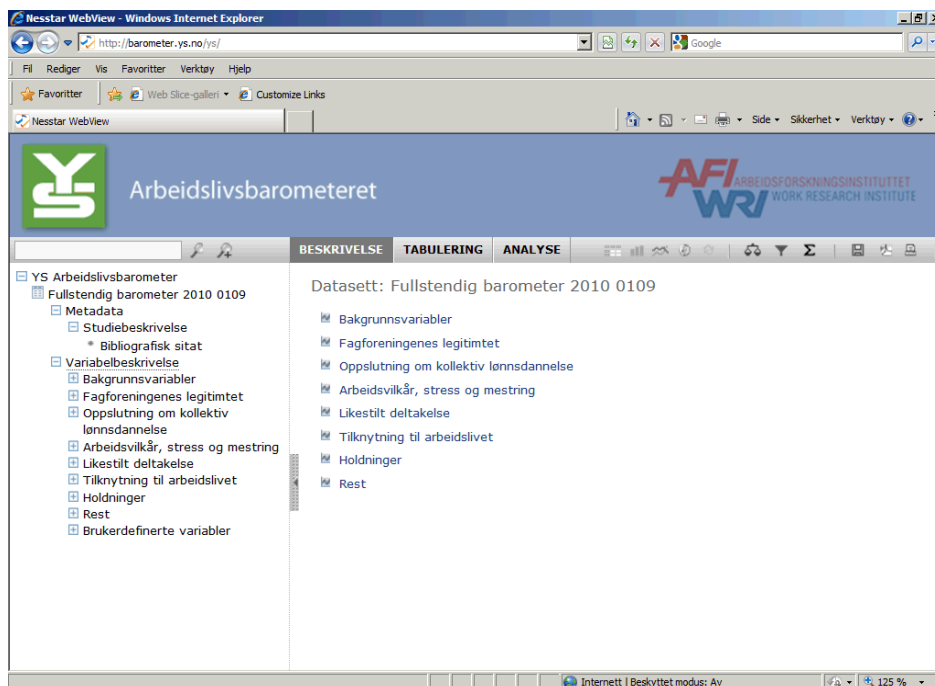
Nesstar WebView - Windows Internet Explorer

http://barometer.ys.no/ys/

Google

Fil Rediger Vis Favoritter Verktøy Hjelp

Favoritter Web Slice-galleri Customize Links

Nesstar WebView

Side Sikkerhet Verktøy

Arbeidslivsbarometeret

AFI ARBEIDSFORSKNINGSINSTITUTTET WRI WORK RESEARCH INSTITUTE

BESKRIVELSE TABULERING ANALYSE

YS Arbeidslivsbarometer
Fullstendig barometer 2010 0109
Metadata
Studiebeskrivelse
Bibliografisk sitat
Variabelbeskrivelse
Bakgrunnsvariabler
Fagforeningenes legitimtet
Oppslutning om kollektiv lønnsdannelse
Arbeidsvilkår, stress og mestring
Likestilt deltakelse
Tilknytning til arbeidslivet
Holdninger
Rest
Brukerdefinerte variabler

Datasett: Fullstendig barometer 2010 0109

Bakgrunnsvariabler
Fagforeningenes legitimtet
Oppslutning om kollektiv lønnsdannelse
Arbeidsvilkår, stress og mestring
Likestilt deltakelse
Tilknytning til arbeidslivet
Holdninger
Rest

Internett | Beskyttet modus: Av

125 %